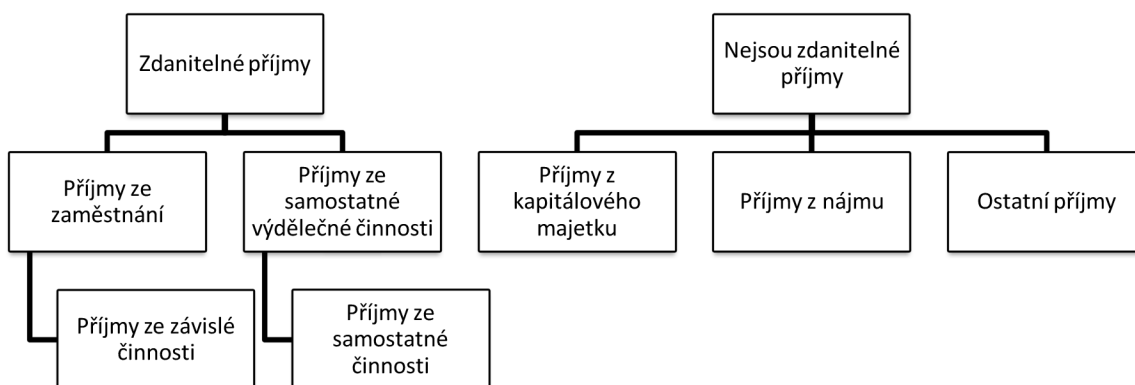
Zdanitelné příjmy

Příjmy ze zaměstnání

Příjmy ze samostatné výdělečné činnosti

Příjmy ze závislé činnosti

Příjmy ze samostatné činnosti

Nejsou zdanitelné příjmy

Příjmy z kapitálového majetku

Příjmy z nájmu

Ostatní příjmy